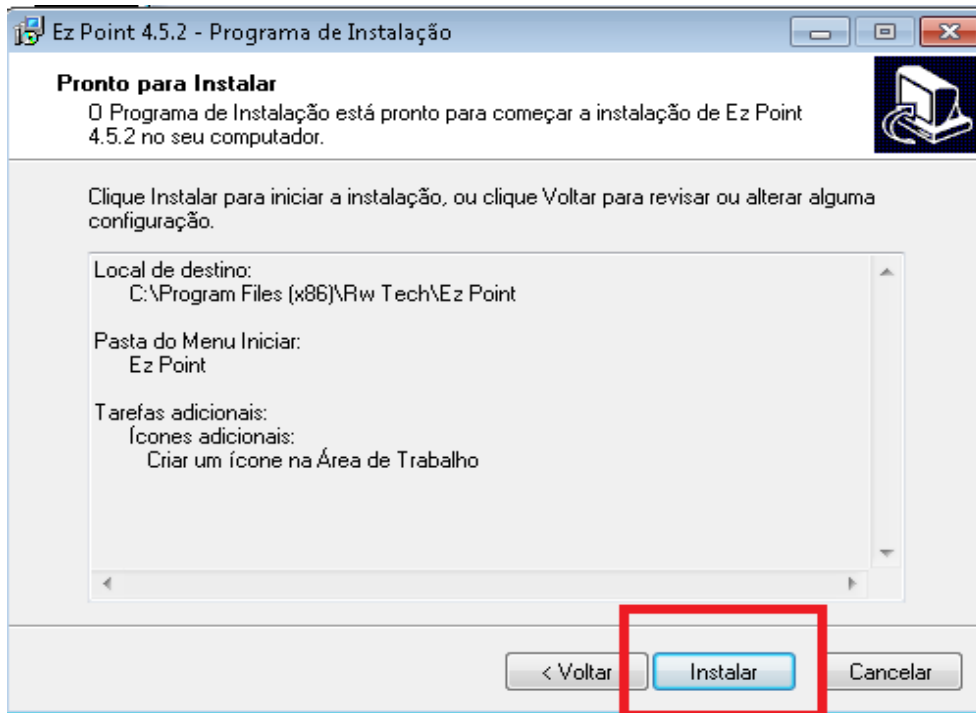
Ez Point 4.5.2 - Programa de Instalação

Pronto para Instalar
O Programa de Instalação está pronto para começar a instalação de Ez Point 4.5.2 no seu computador.

Clique Instalar para iniciar a instalação, ou clique Voltar para revisar ou alterar alguma configuração.

Local de destino:
C:\Program Files (x86)\Rw Tech\Ez Point

Pasta do Menu Iniciar:
Ez Point

Tarefas adicionais:
Ícones adicionais:
Criar um ícone na Área de Trabalho

< Voltar
Instalar
Cancelar